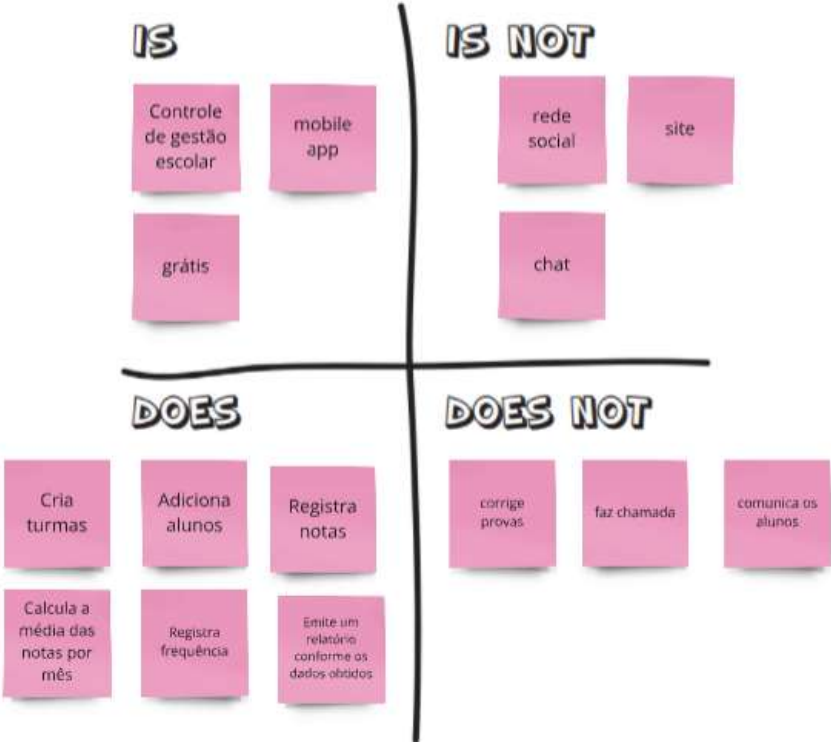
IS

Controle de gestão escolar

mobile app

grátis

IS NOT

rede social

site

chat

DOES

Cria turmas

Adiciona alunos

Registra notas

Calcula a média das notas por mês

Registra frequência

Emite um relatório conforme os dados obtidos

DOES NOT

corrige provas

faz chamada

comunica os alunos